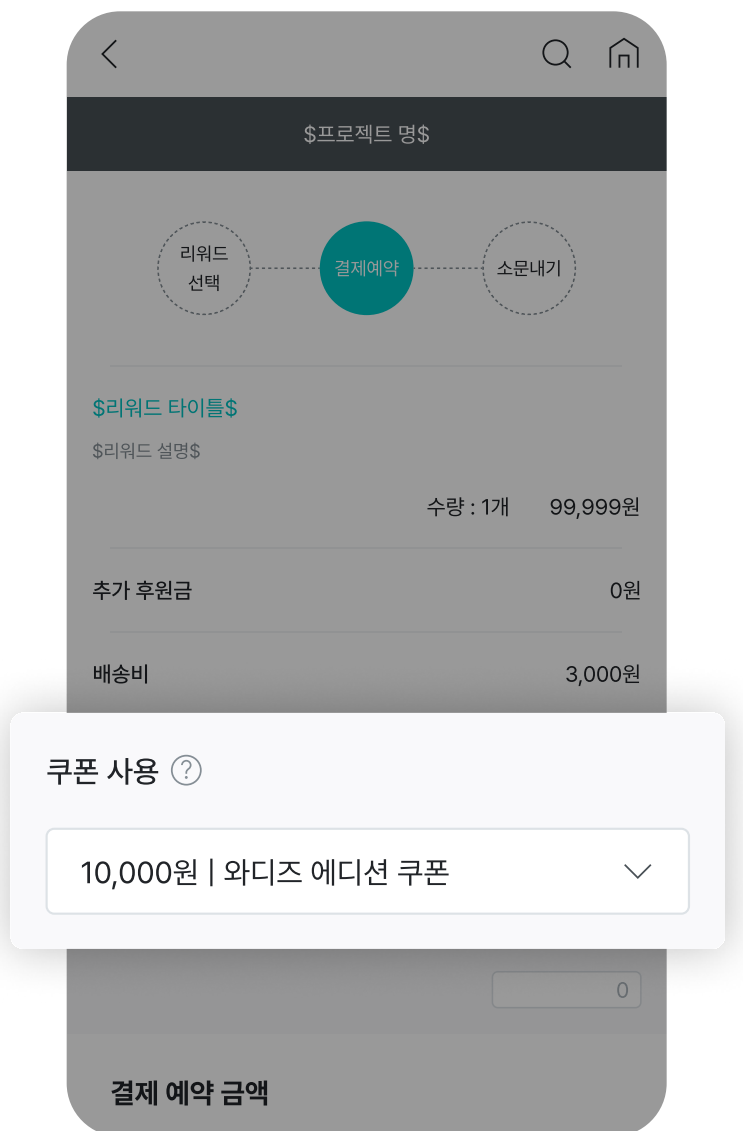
\$프로젝트 명\$

리워드 선택

결제예약

소문내기

\$리워드 타이틀\$

\$리워드 설명\$

수량 : 1개 99,999원

추가 후원금 0원

배송비 3,000원

쿠폰 사용 ?

10,000원 | 와디즈 에디션 쿠폰

0

결제 예약 금액